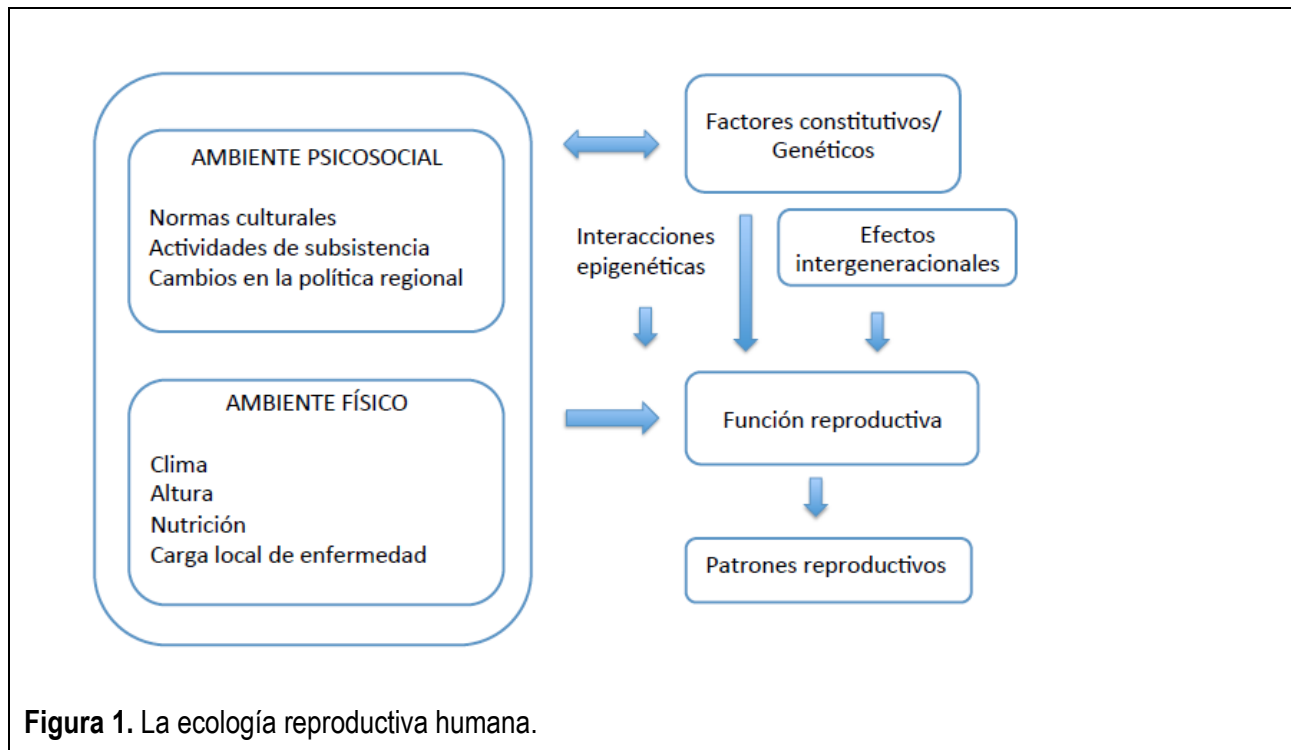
AMBIENTE PSICOSOCIAL

Normas culturales
Actividades de subsistencia
Cambios en la política regional

AMBIENTE FÍSICO

Clima
Altura
Nutrición
Carga local de enfermedad

Factores constitutivos/ Genéticos

Interacciones epigenéticas

Efectos intergeneracionales

Función reproductiva

Patrones reproductivos

**Figura 1.** La ecología reproductiva humana.